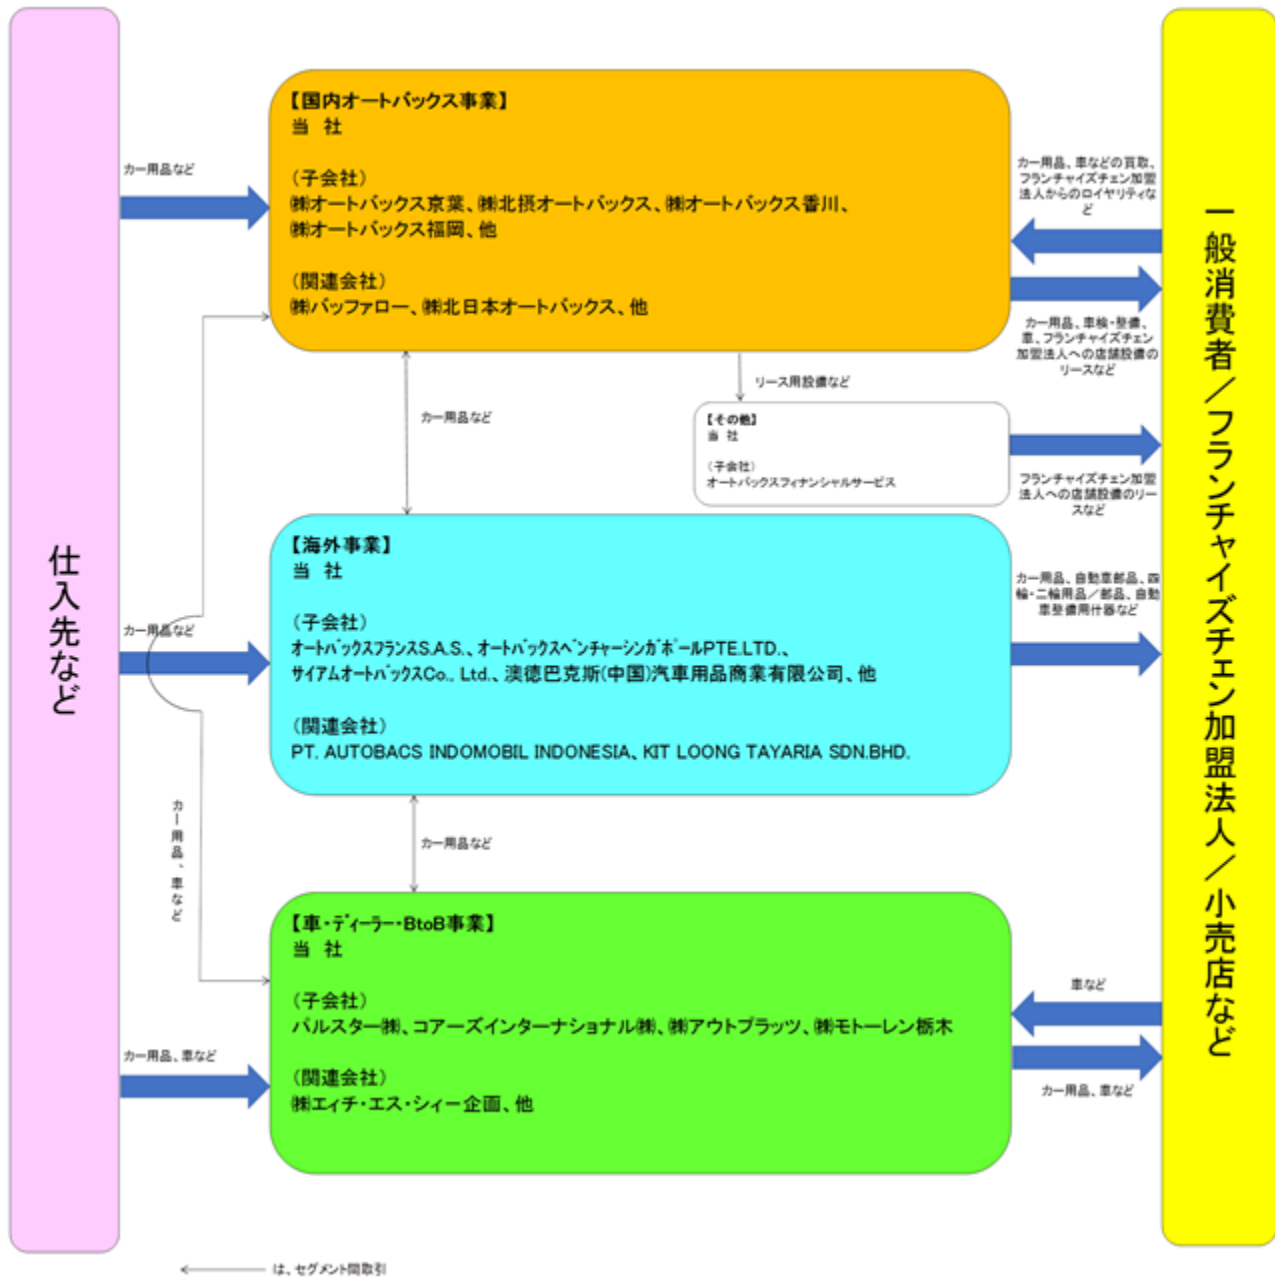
仕入先など

カー用品など

【国内オートバックス事業】
当 社

（子会社）
㈱オートバックス京葉、㈱北摂オートバックス、㈱オートバックス香川、㈱オートバックス福岡、他

（関連会社）
㈱バッファロー、㈱北日本オートバックス、他

カー用品、車などの買取、フランチャイズチェン加盟法人からのロイヤリティなど

カー用品、車検・整備、車、フランチャイズチェン加盟法人への店舗設備のリースなど

一般消費者／フランチャイズチェン加盟法人／小売店など

リース用設備など

カー用品など

【その他】
当 社

（子会社）
オートバックスフィナンシャルサービス

フランチャイズチェン加盟法人への店舗設備のリースなど

カー用品など

【海外事業】
当 社

（子会社）
オートバックスフランスS.A.S.、オートバックスベンチャーシンガポールPTE.LTD.、サイアムオートバックスCo., Ltd.、澳徳巴克斯(中国)汽車用品商業有限公司、他

（関連会社）
PT. AUTOBACS INDOMOBIL INDONESIA、KIT LOONG TAYARIA SDN.BHD.

カー用品、自動車部品、四輪・二輪用品／部品、自動車整備用什器など

カー用品、車など

カー用品など

【車・ディーラー・BtoB事業】
当 社

（子会社）
パルスター㈱、コアーズインターナショナル㈱、㈱アウトプラッツ、㈱モトーレン栃木

（関連会社）
㈱エィチ・エス・シィー企画、他

カー用品、車など

車など

カー用品、車など

は、セグメント間取引